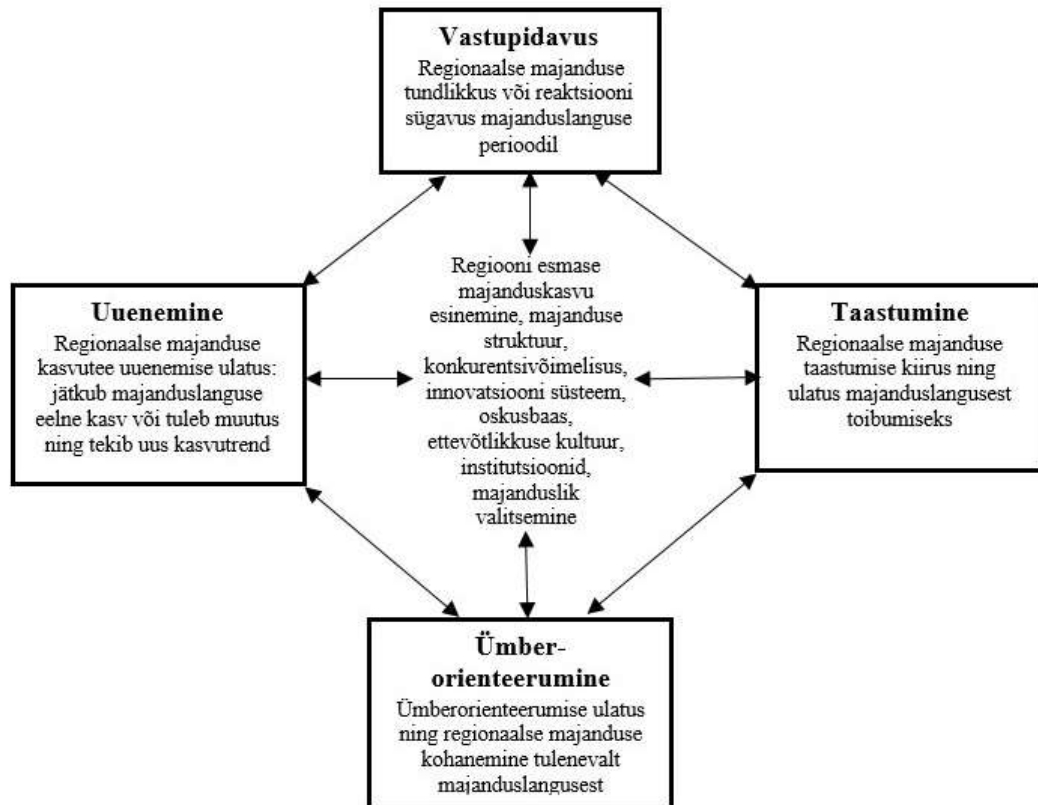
Vastupidavus
Regionaalse majanduse tundlikkus või reaktsiooni sügavus majanduslanguse perioodil

Uuenemine
Regionaalse majanduse kasvutee uuenemise ulatus: jätkub majanduslanguse eelne kasv või tuleb muutus ning tekib uus kasvutrend

Regiooni esmase majanduskasvu esinemine, majanduse struktuur, konkurentsivõimelisus, innovatsiooni süsteem, oskusbaas, ettevõtlikkuse kultuur, institutsioonid, majanduslik valitsemine

Taastumine
Regionaalse majanduse taastumise kiirus ning ulatus majanduslangusest toibumiseks

Ümber-orienteerumine
Ümberorienteerumise ulatus ning regionaalse majanduse kohanemine tulenevalt majanduslangusest